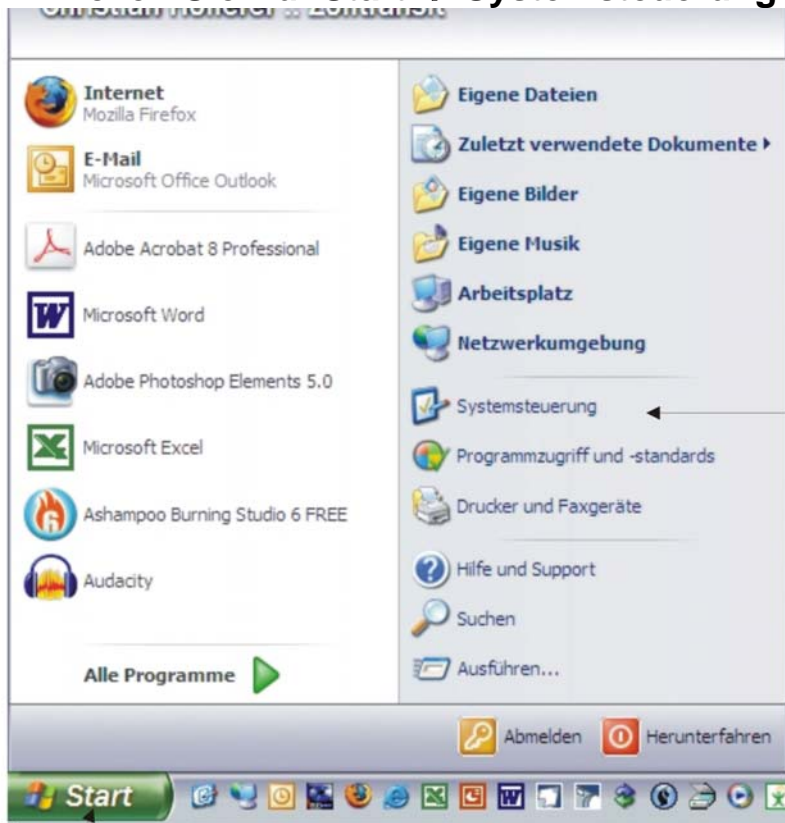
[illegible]

Internet
Mozilla Firefox

E-Mail
Microsoft Office Outlook

Adobe Acrobat 8 Professional

Microsoft Word

Adobe Photoshop Elements 5.0

Microsoft Excel

Ashampoo Burning Studio 6 FREE

Audacity

Alle Programme

Eigene Dateien

Zuletzt verwendete Dokumente

Eigene Bilder

Eigene Musik

Arbeitsplatz

Netzwerkumgebung

Systemsteuerung

Programmzugriff und -standards

Drucker und Faxgeräte

Hilfe und Support

Suchen

Ausführen...

Abmelden

Herunterfahren

Start